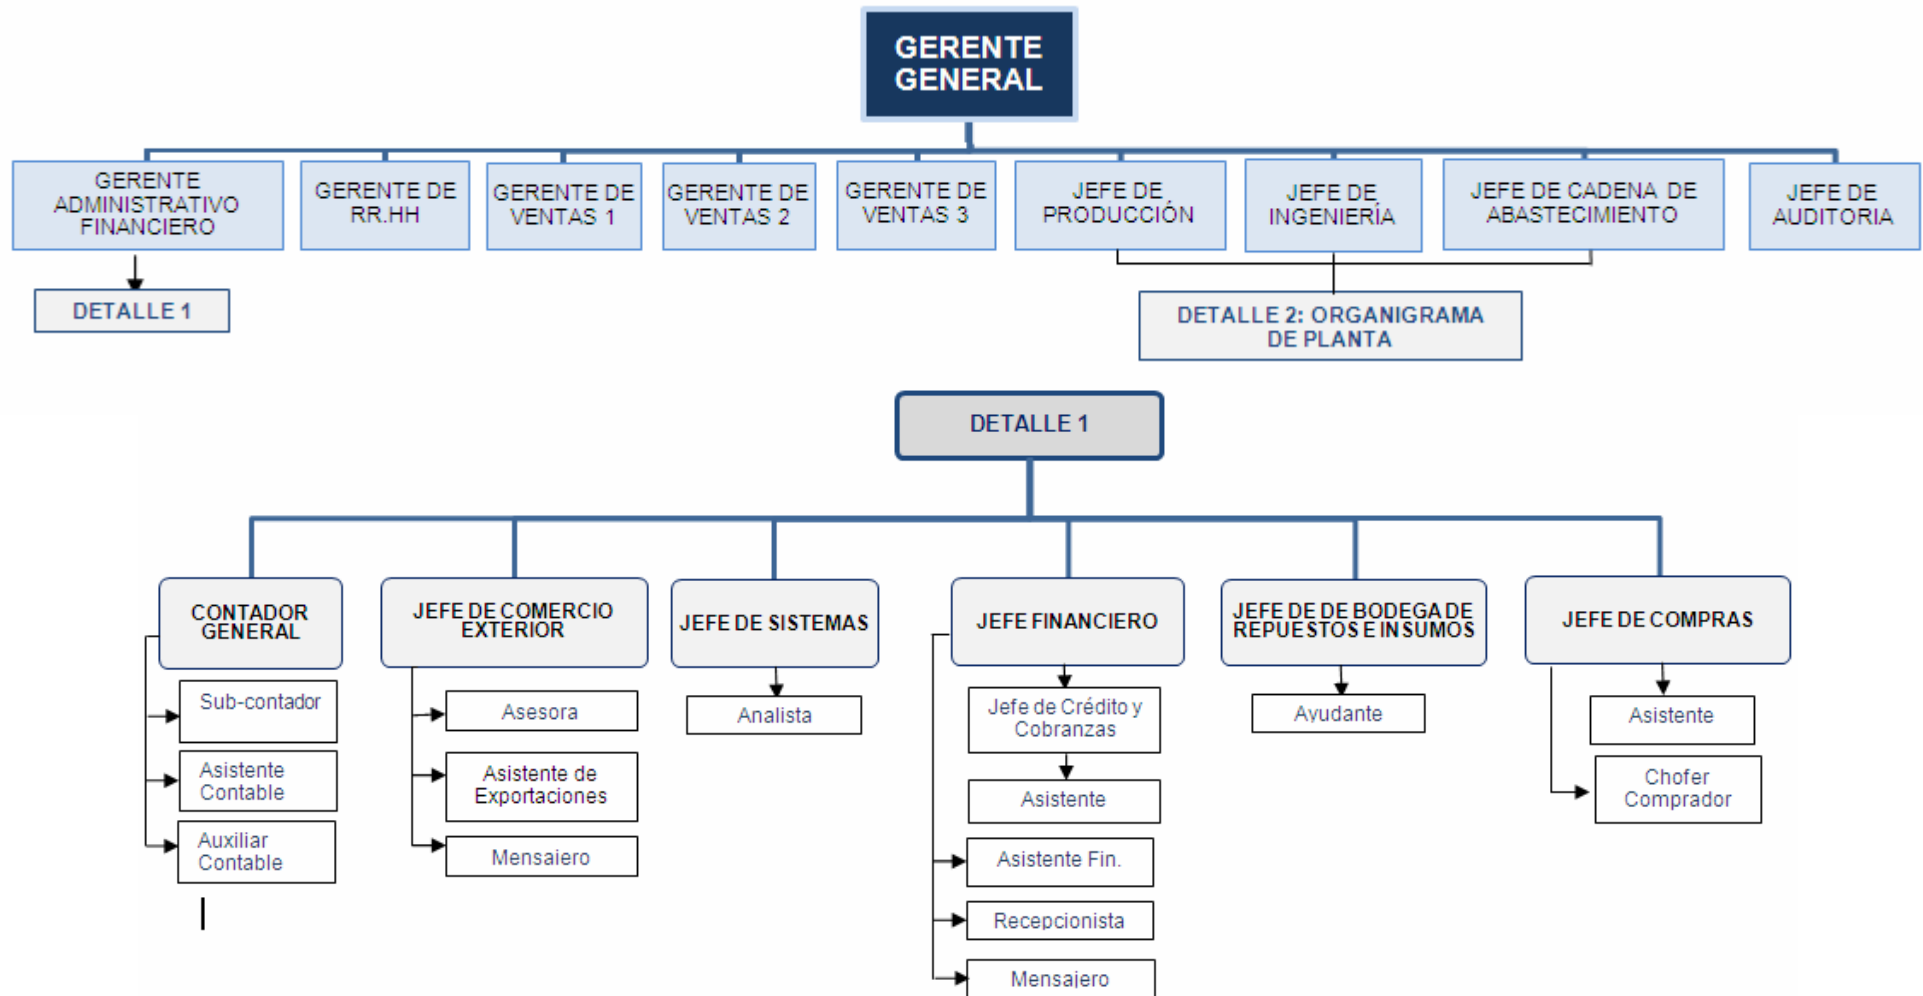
GERENTE GENERAL

GERENTE ADMINISTRATIVO FINANCIERO

GERENTE DE RR.HH

GERENTE DE VENTAS 1

GERENTE DE VENTAS 2

GERENTE DE VENTAS 3

JEFE DE PRODUCCIÓN

JEFE DE INGENIERÍA

JEFE DE CADENA DE ABASTECIMIENTO

JEFE DE AUDITORIA

DETALLE 1

DETALLE 2: ORGANIGRAMA DE PLANTA

DETALLE 1

CONTADOR GENERAL

Sub-contador

Asistente Contable

Auxiliar Contable

JEFE DE COMERCIO EXTERIOR

Asesora

Asistente de Exportaciones

Mensajero

JEFE DE SISTEMAS

Analista

JEFE FINANCIERO

Jefe de Crédito y Cobranzas

Asistente

Asistente Fin.

Recepcionista

Mensajero

JEFE DE DE BODEGA DE REPUESTOS E INSUMOS

Ayudante

JEFE DE COMPRAS

Asistente

Chofer Comprador